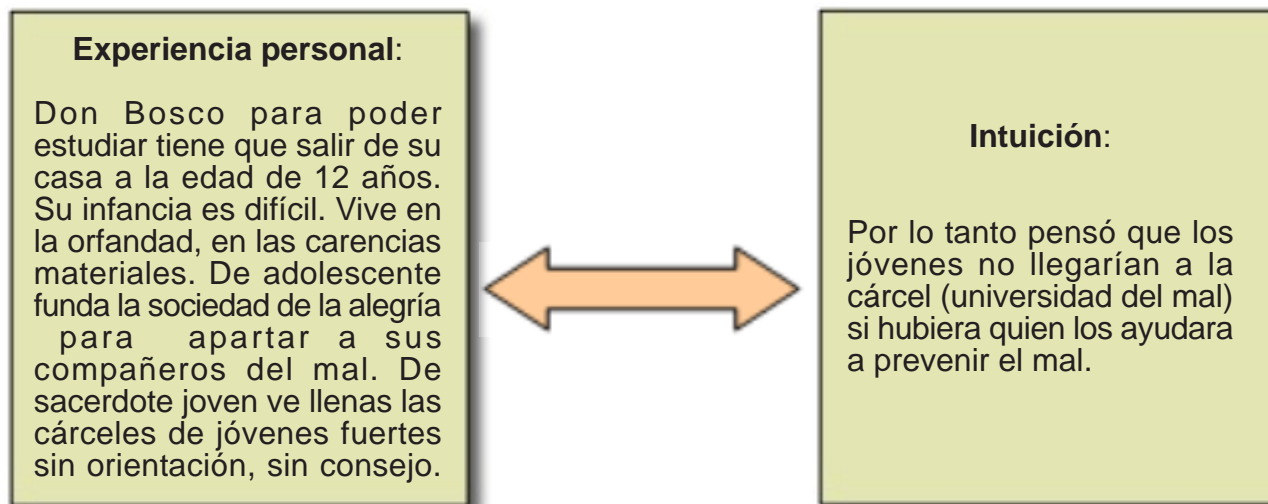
**Experiencia personal**:

Don Bosco para poder estudiar tiene que salir de su casa a la edad de 12 años. Su infancia es difícil. Vive en la orfandad, en las carencias materiales. De adolescente funda la sociedad de la alegría para apartar a sus compañeros del mal. De sacerdote joven ve llenas las cárceles de jóvenes fuertes sin orientación, sin consejo.

**Intuición**:

Por lo tanto pensó que los jóvenes no llegarían a la cárcel (universidad del mal) si hubiera quien los ayudara a prevenir el mal.